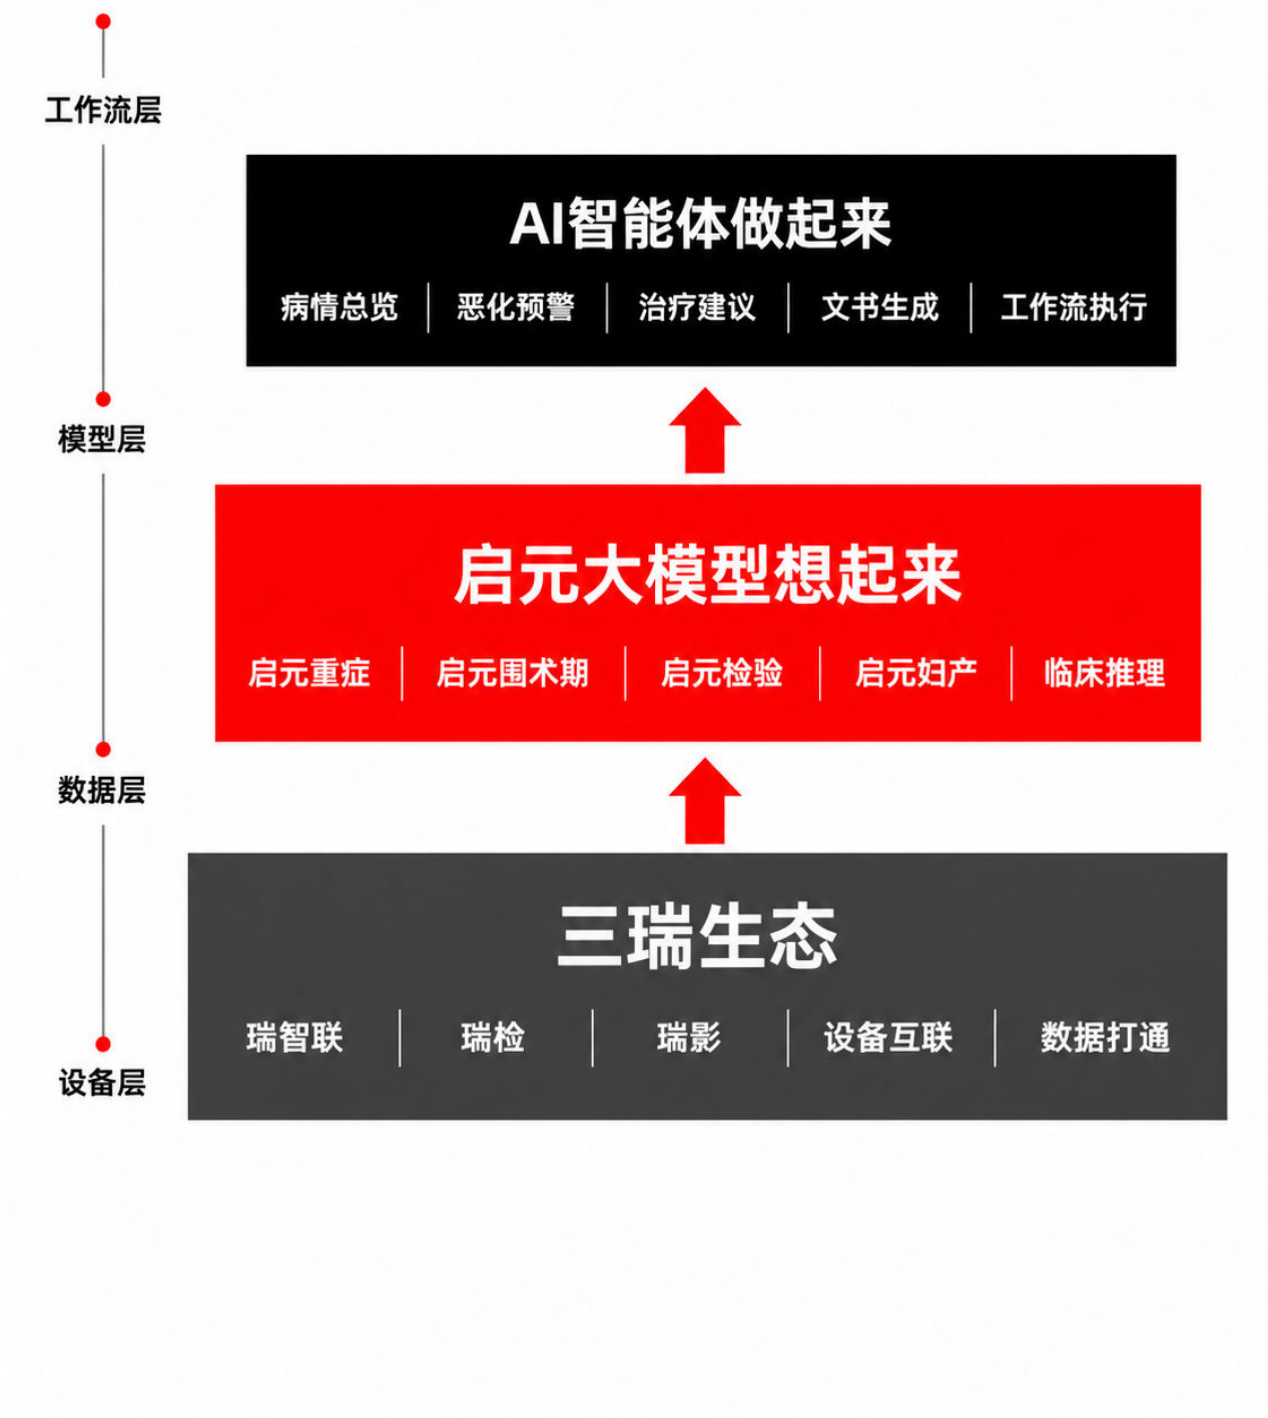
工作流层

AI智能体做起来

病情总览 | 恶化预警 | 治疗建议 | 文书生成 | 工作流执行

模型层

启元大模型想起来

启元重症 | 启元围术期 | 启元检验 | 启元妇产 | 临床推理

数据层

三瑞生态

瑞智联 | 瑞检 | 瑞影 | 设备互联 | 数据打通

设备层